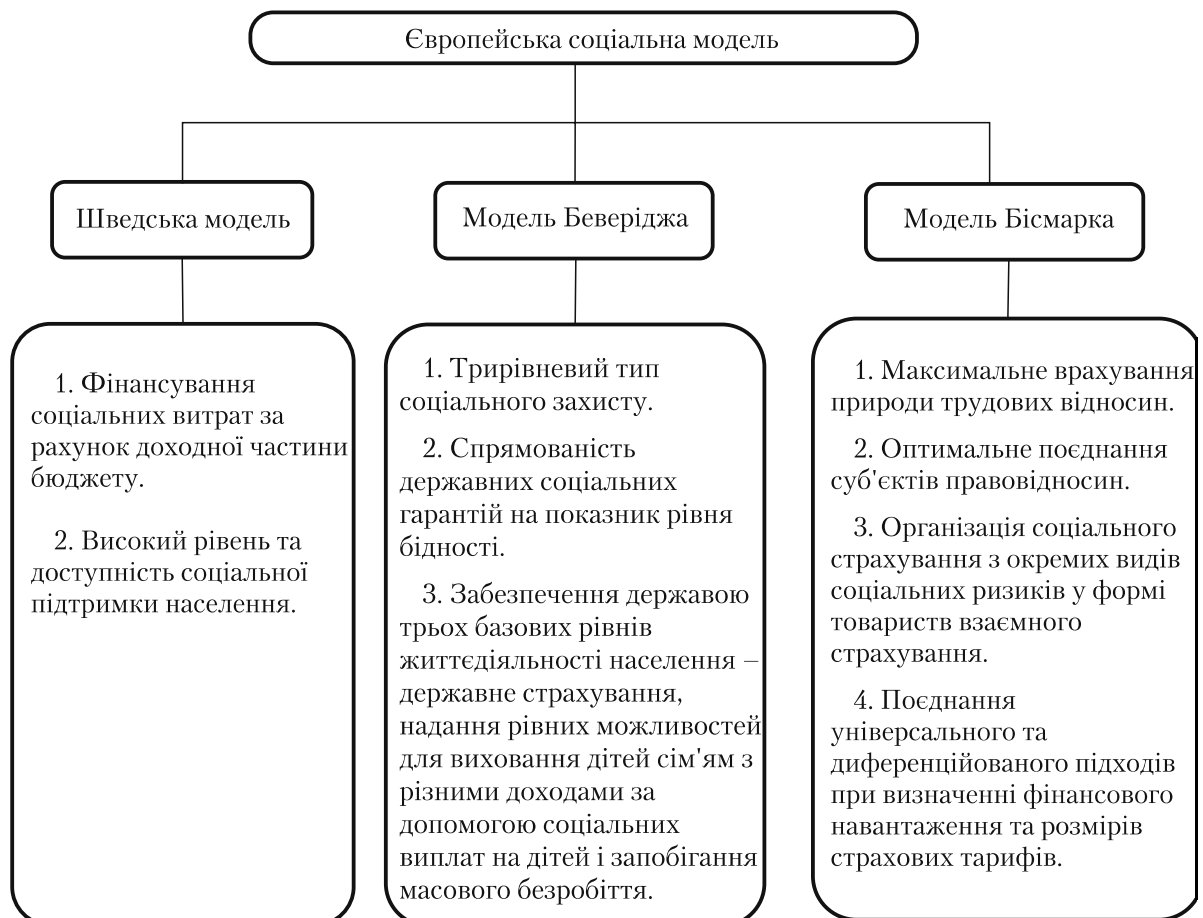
Європейська соціальна модель

Шведська модель

Модель Беверіджа

Модель Бісмарка

1. Фінансування соціальних витрат за рахунок доходної частини бюджету.

2. Високий рівень та доступність соціальної підтримки населення.

1. Трирівневий тип соціального захисту.

2. Спрямованість державних соціальних гарантій на показник рівня бідності.

3. Забезпечення державою трьох базових рівнів життєдіяльності населення – державне страхування, надання рівних можливостей для виховання дітей сім'ям з різними доходами за допомогою соціальних виплат на дітей і запобігання масового безробіття.

1. Максимальне врахування природи трудових відносин.

2. Оптимальне поєднання суб'єктів правовідносин.

3. Організація соціального страхування з окремих видів соціальних ризиків у формі товариств взаємного страхування.

4. Поєднання універсального та диференційованого підходів при визначенні фінансового навантаження та розмірів страхових тарифів.